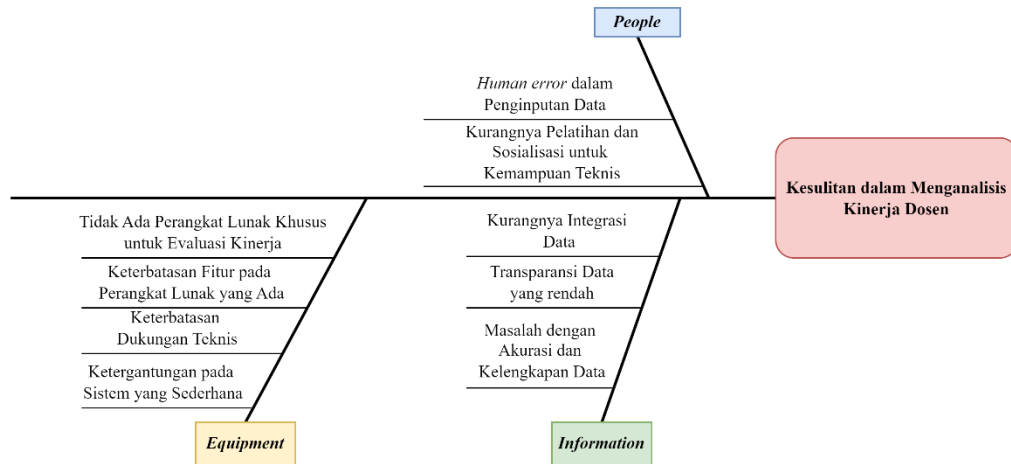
People

Human error dalam Penginputan Data

Kurangnya Pelatihan dan Sosialisasi untuk Kemampuan Teknis

Kesulitan dalam Menganalisis Kinerja Dosen

Tidak Ada Perangkat Lunak Khusus untuk Evaluasi Kinerja

Keterbatasan Fitur pada Perangkat Lunak yang Ada

Keterbatasan Dukungan Teknis

Ketergantungan pada Sistem yang Sederhana

Equipment

Kurangnya Integrasi Data

Transparansi Data yang rendah

Masalah dengan Akurasi dan Kelengkapan Data

Information